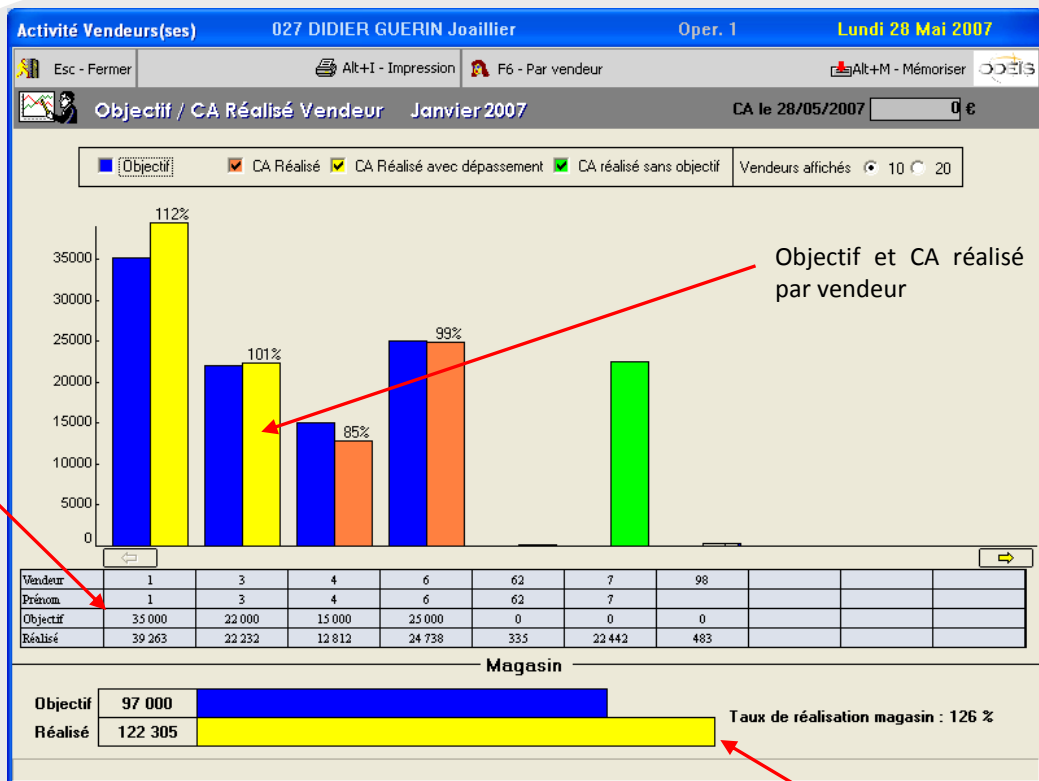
Activité Vendeurs(ses) 027 DIDIER GUERIN Joaillier Oper. 1 Lundi 28 Mai 2007

Esc - Fermer Alt+I - Impression F6 - Par vendeur Alt+M - Mémoriser ODEIS

Objectif / CA Réalisé Vendeur Janvier 2007 CA le 28/05/2007 0 €

Objectif CA Réalisé CA Réalisé avec dépassement CA réalisé sans objectif Vendeurs affichés 10 20

Objectif et CA réalisé par vendeur

112%
101%
85%
99%

35000
30000
25000
20000
15000
10000
5000
0

| Vendeur | 1 | 3 | 4 | 6 | 62 | 7 | 98 | | | |
|---|---|---|---|---|---|---|---|---|---|---|
| Prénom | 1 | 3 | 4 | 6 | 62 | 7 | | | | |
| Objectif | 35 000 | 22 000 | 15 000 | 25 000 | 0 | 0 | 0 | | | |
| Réalisé | 39 263 | 22 232 | 12 812 | 24 738 | 335 | 22 442 | 483 | | | |

Magasin

Objectif 97 000
Réalisé 122 305

Taux de réalisation magasin : 126 %